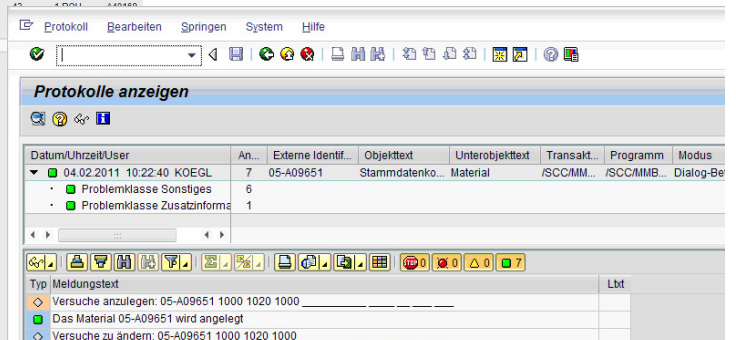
Protokoll Bearbeiten Springen System Hilfe

Protokolle anzeigen

| Datum/Uhrzeit/User | An... | Externe Identif... | Objekttext | Unterobjekttext | Transakt... | Programm | Modus |
|---|---|---|---|---|---|---|---|
| 04.02.2011 10:22:40 KOEGL | 7 | 05-A09651 | Stammdatenko... | Material | /SCC/MM... | /SCC/MMB... | Dialog-Be |
| Problemklasse Sonstiges | 6 | | | | | | |
| Problemklasse Zusatzinforma | 1 | | | | | | |

0 0 0 7

| Typ | Meldungstext | Ltxt |
|---|---|---|
| | Versuche anzulegen: 05-A09651 1000 1020 1000 ___________ ____ ___ ___ ___ | |
| | Das Material 05-A09651 wird angelegt | |
| | Versuche zu ändern: 05-A09651 1000 1020 1000 | |